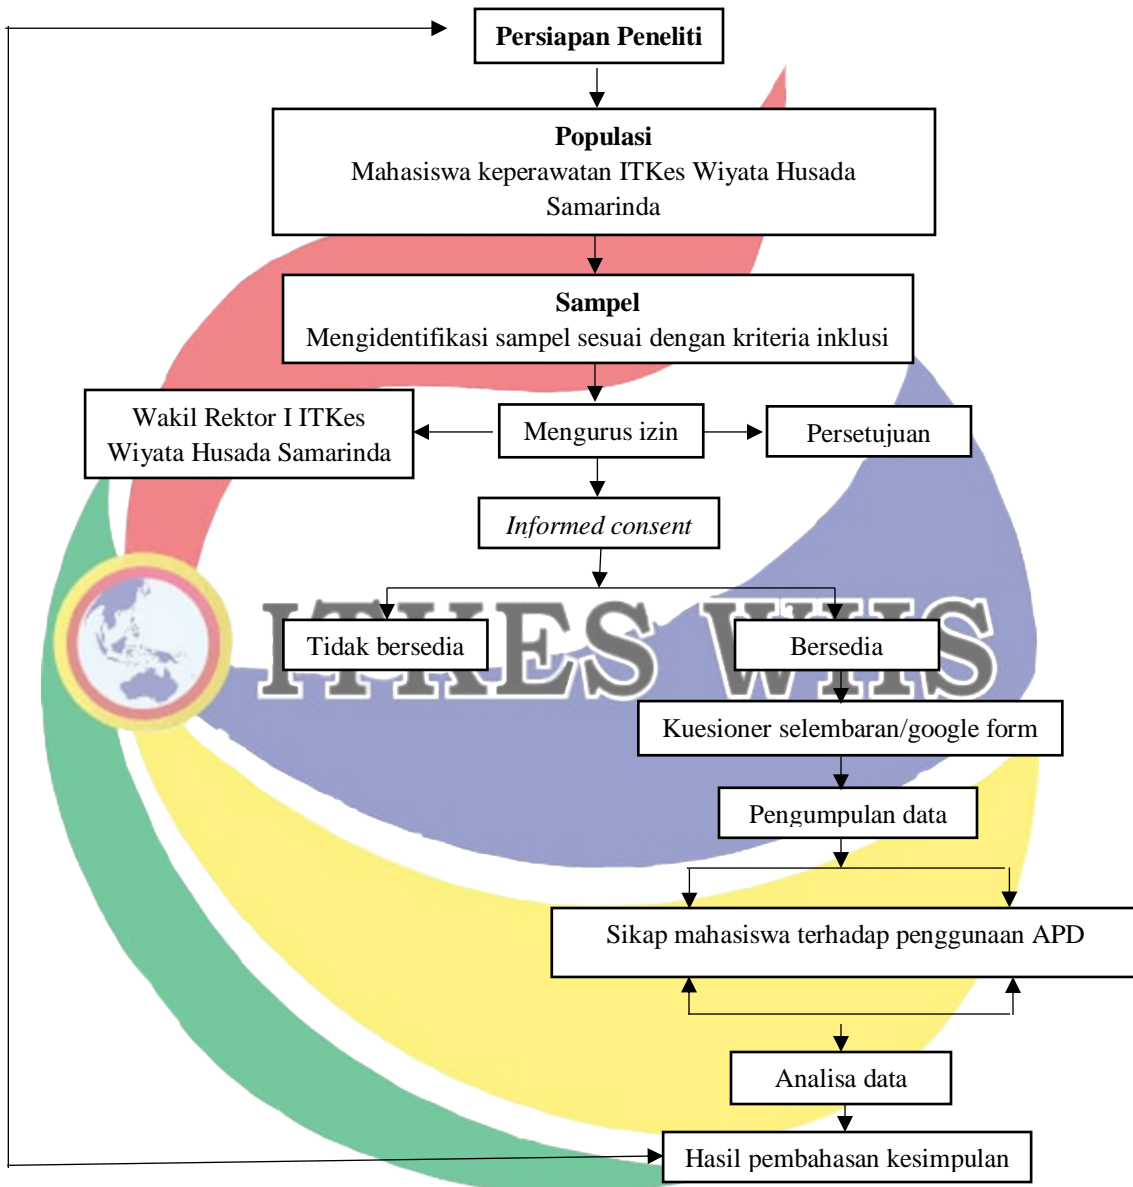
Persiapan Peneliti

Populasi
Mahasiswa keperawatan ITKes Wiyata Husada Samarinda

Sampel
Mengidentifikasi sampel sesuai dengan kriteria inklusi

Wakil Rektor I ITKes Wiyata Husada Samarinda

Mengurus izin

Persetujuan

*Informed consent*

Tidak bersedia

Bersedia

ITKES WHS

Kuesioner selembaran/google form

Pengumpulan data

Sikap mahasiswa terhadap penggunaan APD

Analisa data

Hasil pembahasan kesimpulan